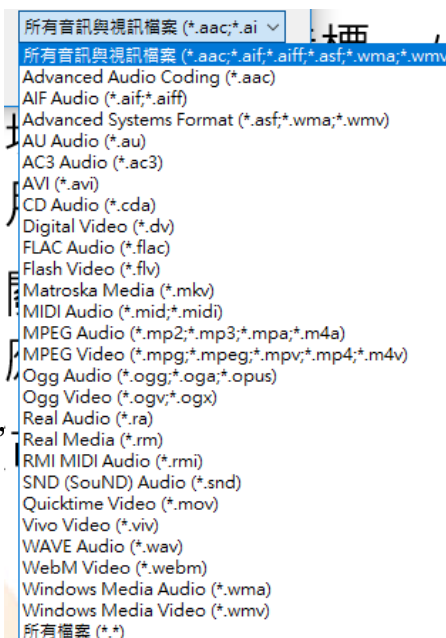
所有音訊與視訊檔案 (*.aac;*.ai

所有音訊與視訊檔案 (*.aac;*.aif;*.aiff;*.asf;*.wma;*.wmv
Advanced Audio Coding (*.aac)
AIF Audio (*.aif;*.aiff)
Advanced Systems Format (*.asf;*.wma;*.wmv)
AU Audio (*.au)
AC3 Audio (*.ac3)
AVI (*.avi)
CD Audio (*.cda)
Digital Video (*.dv)
FLAC Audio (*.flac)
Flash Video (*.flv)
Matroska Media (*.mkv)
MIDI Audio (*.mid;*.midi)
MPEG Audio (*.mp2;*.mp3;*.mpa;*.m4a)
MPEG Video (*.mpg;*.mpeg;*.mpv;*.mp4;*.m4v)
Ogg Audio (*.ogg;*.oga;*.opus)
Ogg Video (*.ogv;*.ogx)
Real Audio (*.ra)
Real Media (*.rm)
RMI MIDI Audio (*.rmi)
SND (SouND) Audio (*.snd)
Quicktime Video (*.mov)
Vivo Video (*.viv)
WAVE Audio (*.wav)
WebM Video (*.webm)
Windows Media Audio (*.wma)
Windows Media Video (*.wmv)
所有檔案 (*.*)